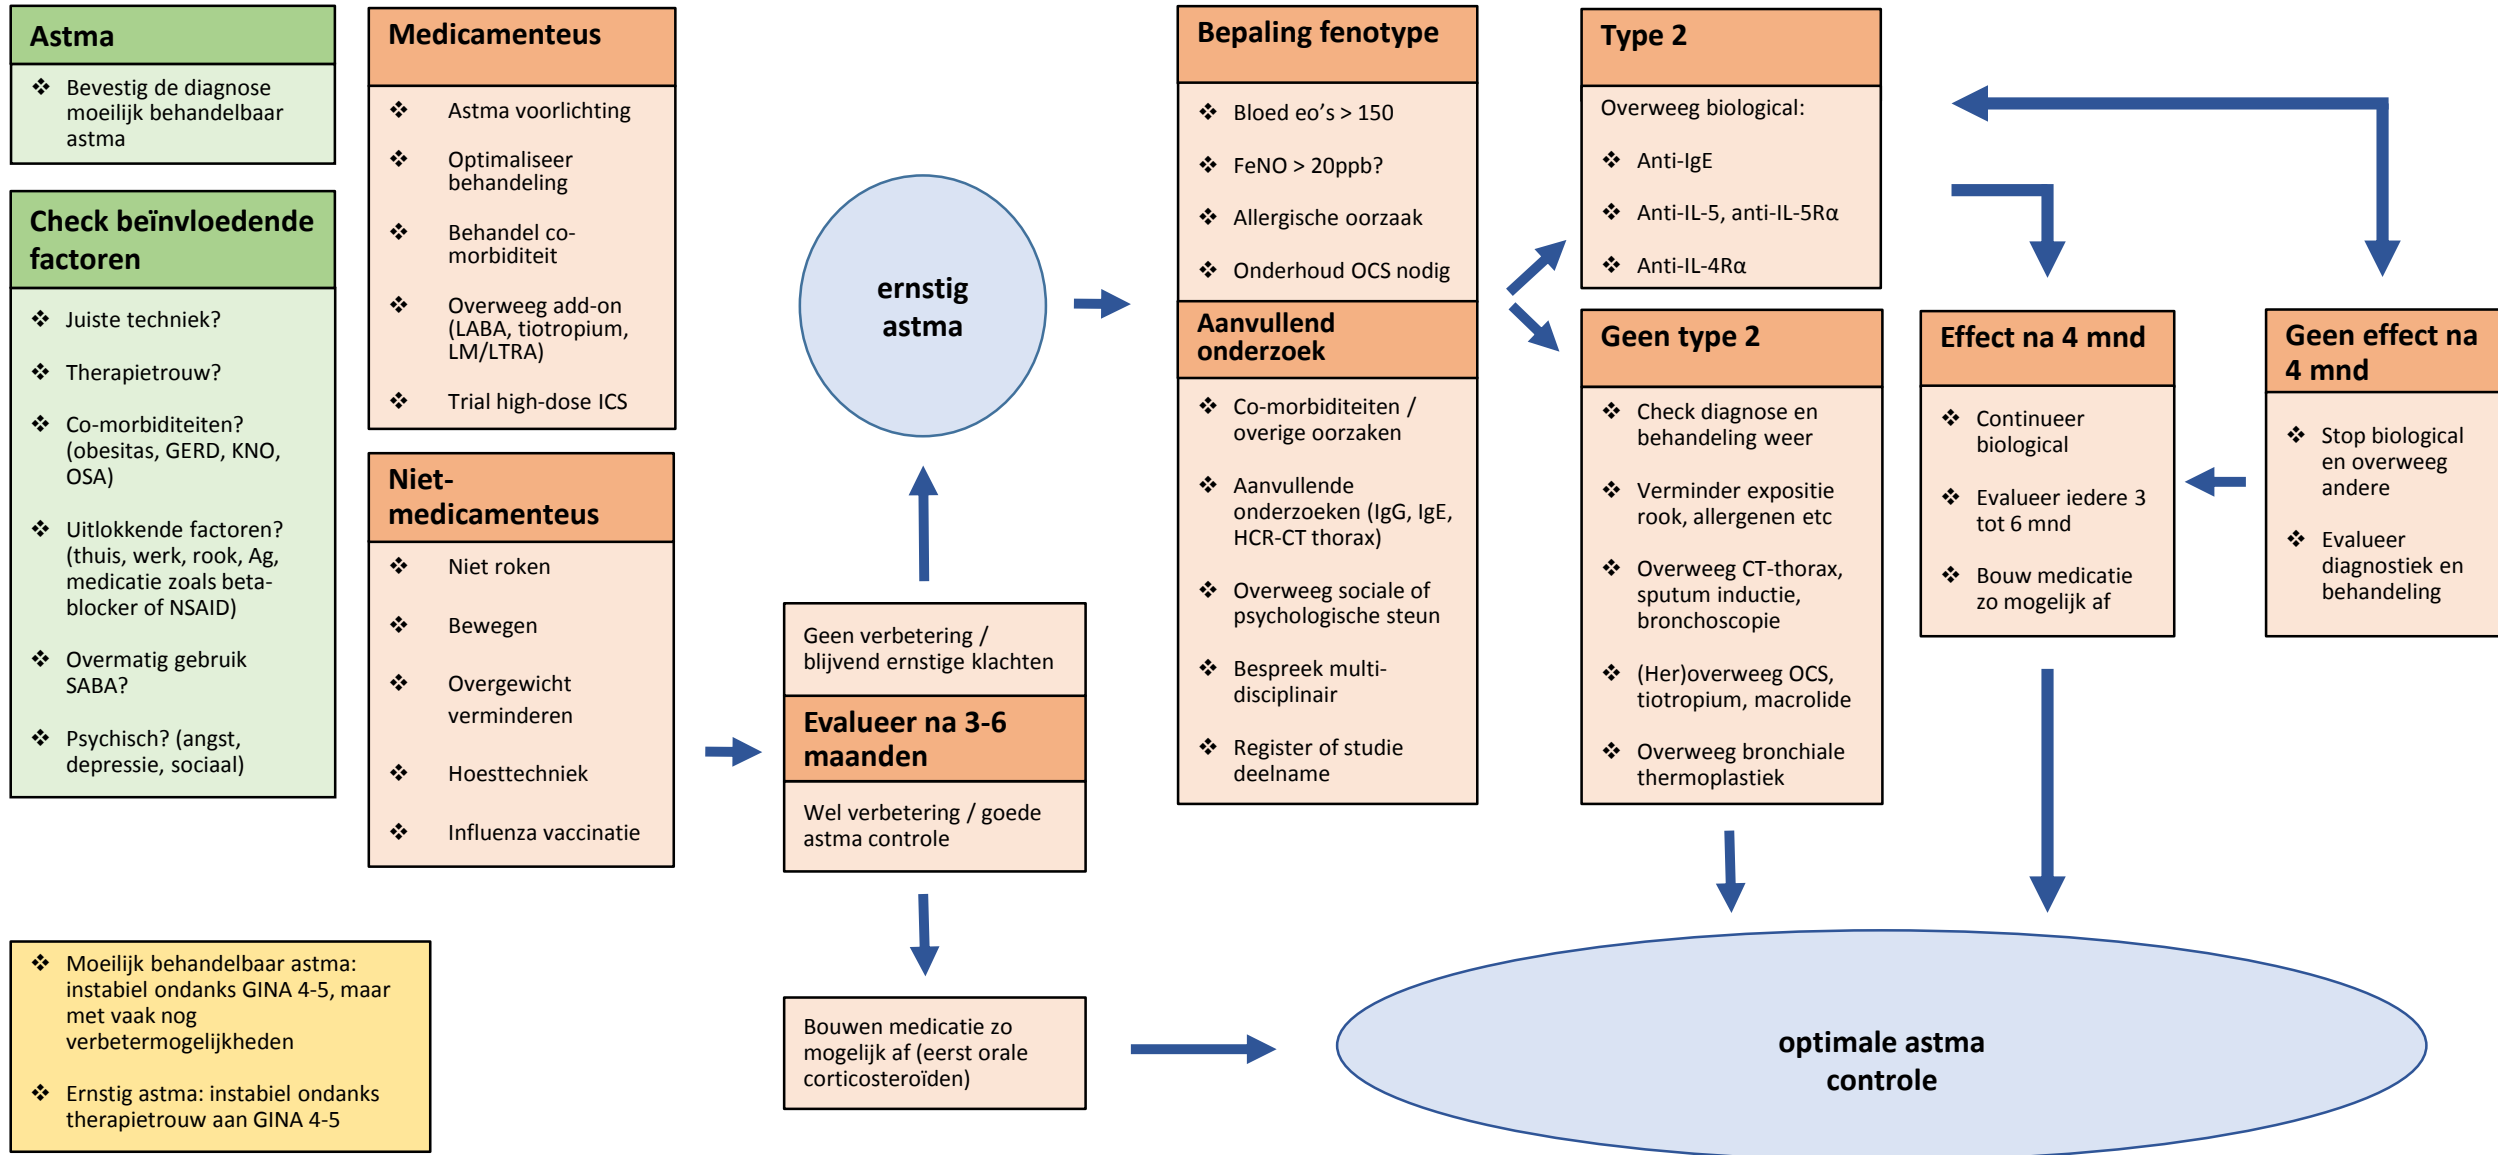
Astma

❖ Bevestig de diagnose moeilijk behandelbaar astma

Check beïnvloedende factoren

❖ Juiste techniek?

❖ Therapietrouw?

❖ Co-morbiditeiten? (obesitas, GERD, KNO, OSA)

❖ Uitlokkende factoren? (thuis, werk, rook, Ag, medicatie zoals beta-blocker of NSAID)

❖ Overmatig gebruik SABA?

❖ Psychisch? (angst, depressie, sociaal)

Medicamenteus

❖ Astma voorlichting

❖ Optimaliseer behandeling

❖ Behandel co-morbiditeit

❖ Overweeg add-on (LABA, tiotropium, LM/LTRA)

❖ Trial high-dose ICS

Niet-medicamenteus

❖ Niet roken

❖ Bewegen

❖ Overgewicht verminderen

❖ Hoesttechniek

❖ Influenza vaccinatie

ernstig astma

Geen verbetering / blijvend ernstige klachten

Evalueer na 3-6 maanden

Wel verbetering / goede astma controle

Bouwen medicatie zo mogelijk af (eerst orale corticosteroïden)

Bepaling fenotype

❖ Bloed eo's > 150

❖ FeNO > 20ppb?

❖ Allergische oorzaak

❖ Onderhoud OCS nodig

Aanvullend onderzoek

❖ Co-morbiditeiten / overige oorzaken

❖ Aanvullende onderzoeken (IgG, IgE, HCR-CT thorax)

❖ Overweeg sociale of psychologische steun

❖ Bespreek multi-disciplinair

❖ Register of studie deelname

Type 2

Overweeg biological:

❖ Anti-IgE

❖ Anti-IL-5, anti-IL-5Rα

❖ Anti-IL-4Rα

Geen type 2

❖ Check diagnose en behandeling weer

❖ Verminder expositie rook, allergenen etc

❖ Overweeg CT-thorax, sputum inductie, bronchoscopie

❖ (Her)overweeg OCS, tiotropium, macrolide

❖ Overweeg bronchiale thermoplastiek

Effect na 4 mnd

❖ Continueer biological

❖ Evalueer iedere 3 tot 6 mnd

❖ Bouw medicatie zo mogelijk af

Geen effect na 4 mnd

❖ Stop biological en overweeg andere

❖ Evalueer diagnostiek en behandeling

❖ Moeilijk behandelbaar astma: instabiel ondanks GINA 4-5, maar met vaak nog verbetermogelijkheden

❖ Ernstig astma: instabiel ondanks therapietrouw aan GINA 4-5

optimale astma controle